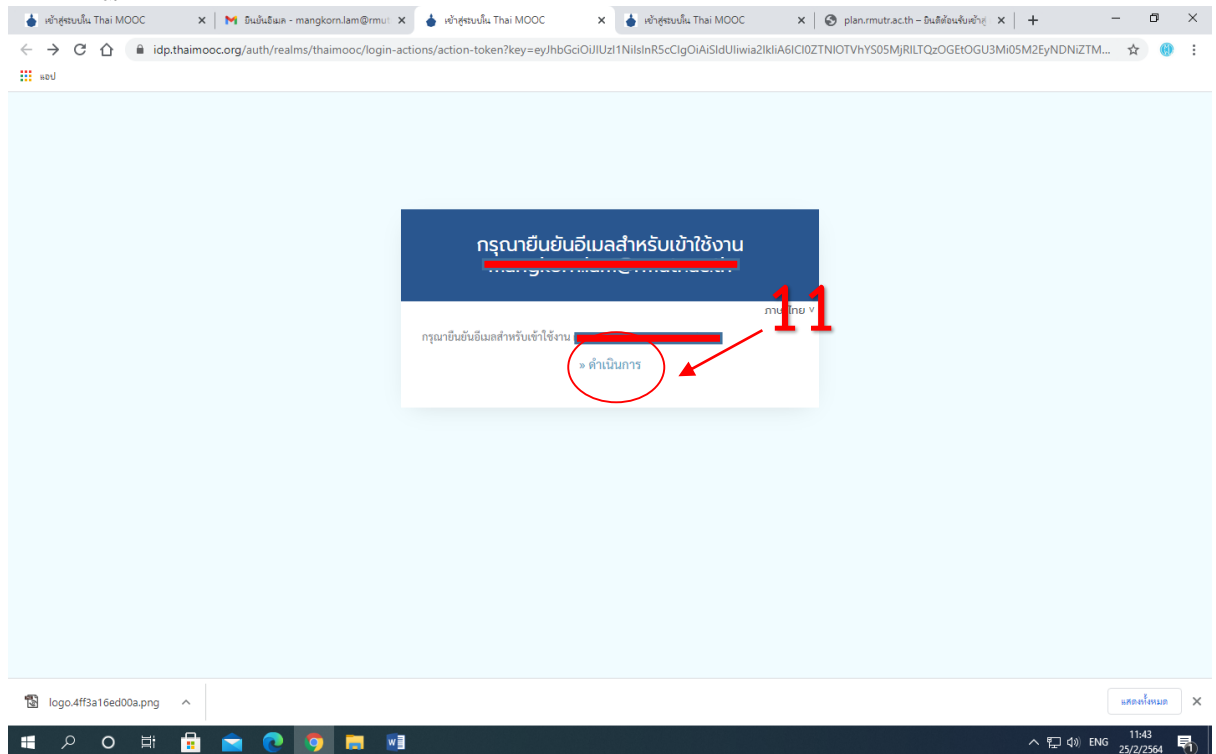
เข้าสู่ระบบใน Thai MOOC ×
ยืนยันอีเมล - mangkorn.lam@rmut ×
เข้าสู่ระบบใน Thai MOOC ×
เข้าสู่ระบบใน Thai MOOC ×
plan.rmutr.ac.th – ยินดีต้อนรับเข้าสู่ ×
+

idp.thaimooc.org/auth/realms/thaimooc/login-actions/action-token?key=eyJhbGciOiJIUzI1NiIsInR5cCIgOiAiSldUIiwia2lkIiA6ICI0ZTNlOTVhYS05MjRlLTQzOGEtOGU3Mi05M2EyNDNiZTM...

แอป

กรุณายืนยันอีเมลสำหรับเข้าใช้งาน
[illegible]

ภาษาไทย ∨

11

กรุณายืนยันอีเมลสำหรับเข้าใช้งาน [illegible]

» ดำเนินการ

logo.4ff3a16ed00a.png ^

แสดงทั้งหมด ×

ENG 11:43 25/2/2564